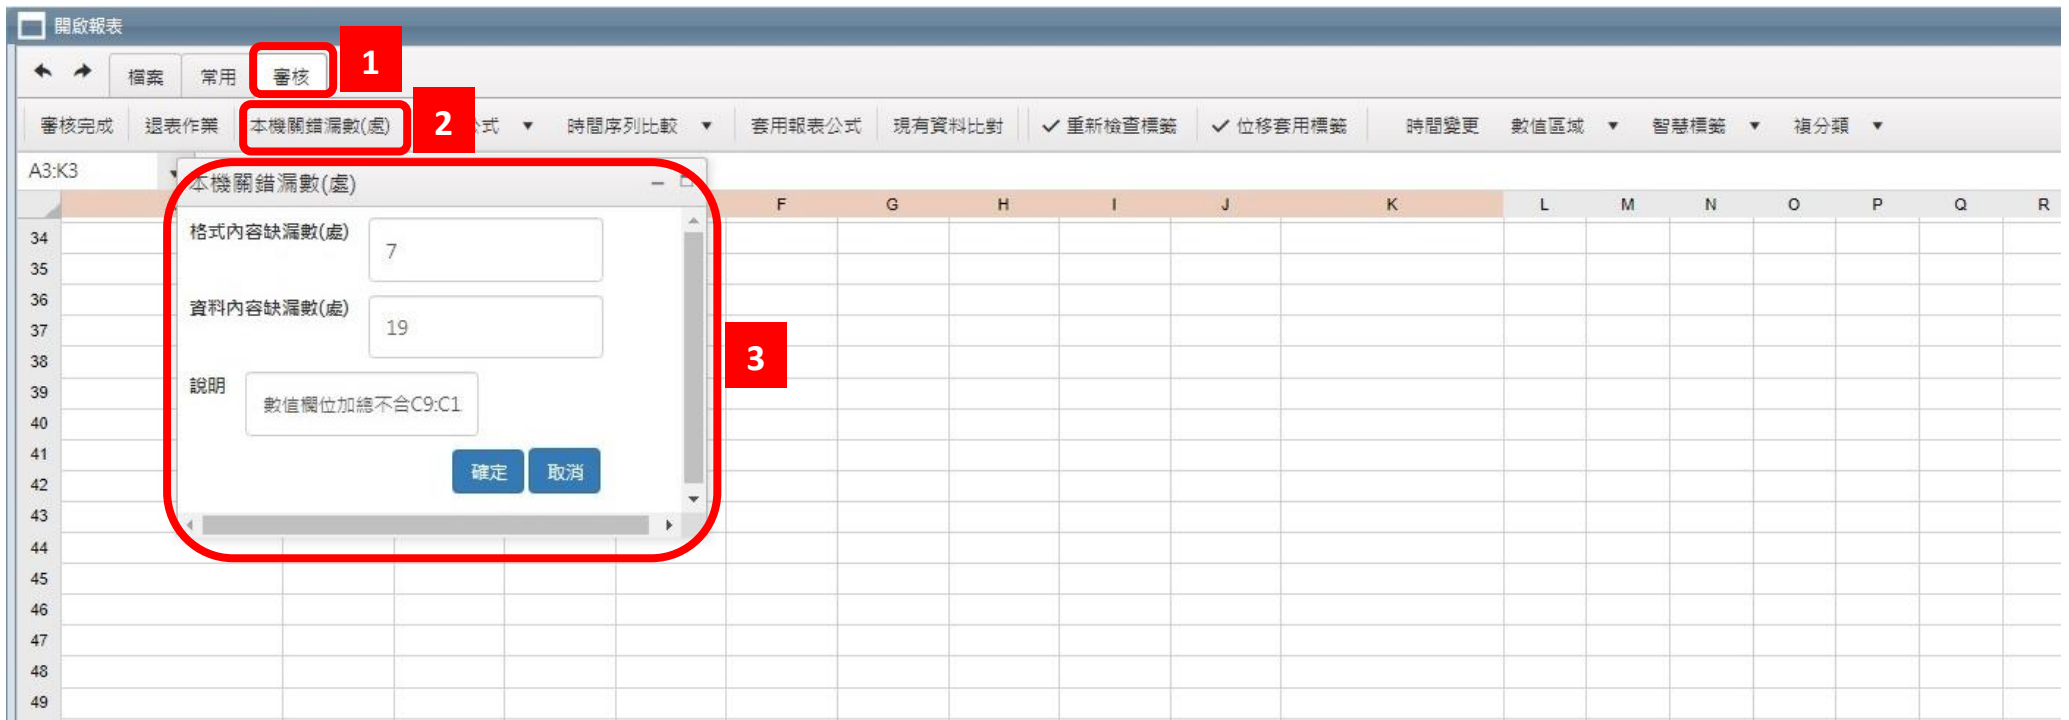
開啟報表

檔案 常用 審核 1

審核完成 退表作業 本機關錯漏數(處) 2 公式 ▼ 時間序列比較 ▼ 套用報表公式 現有資料比對 ✓ 重新檢查標籤 ✓ 位移套用標籤 時間變更 數值區域 ▼ 智慧標籤 ▼ 複分類 ▼

A3:K3

本機關錯漏數(處)

格式內容缺漏數(處)
7

資料內容缺漏數(處)
19

說明
數值欄位加總不合C9:C1

確定 取消

3

F G H I J K L M N O P Q R

34
35
36
37
38
39
40
41
42
43
44
45
46
47
48
49